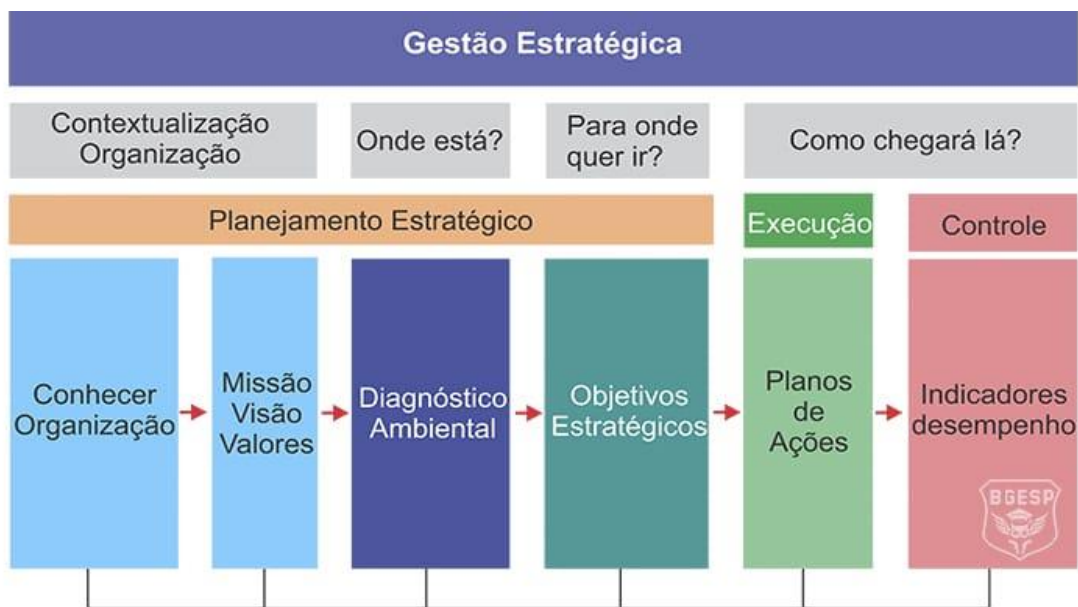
Gestão Estratégica

Contextualização Organização

Onde está?

Para onde quer ir?

Como chegará lá?

Planejamento Estratégico

Execução

Controle

Conhecer Organização

Missão Visão Valores

Diagnóstico Ambiental

Objetivos Estratégicos

Planos de Ações

Indicadores desempenho

BGESP